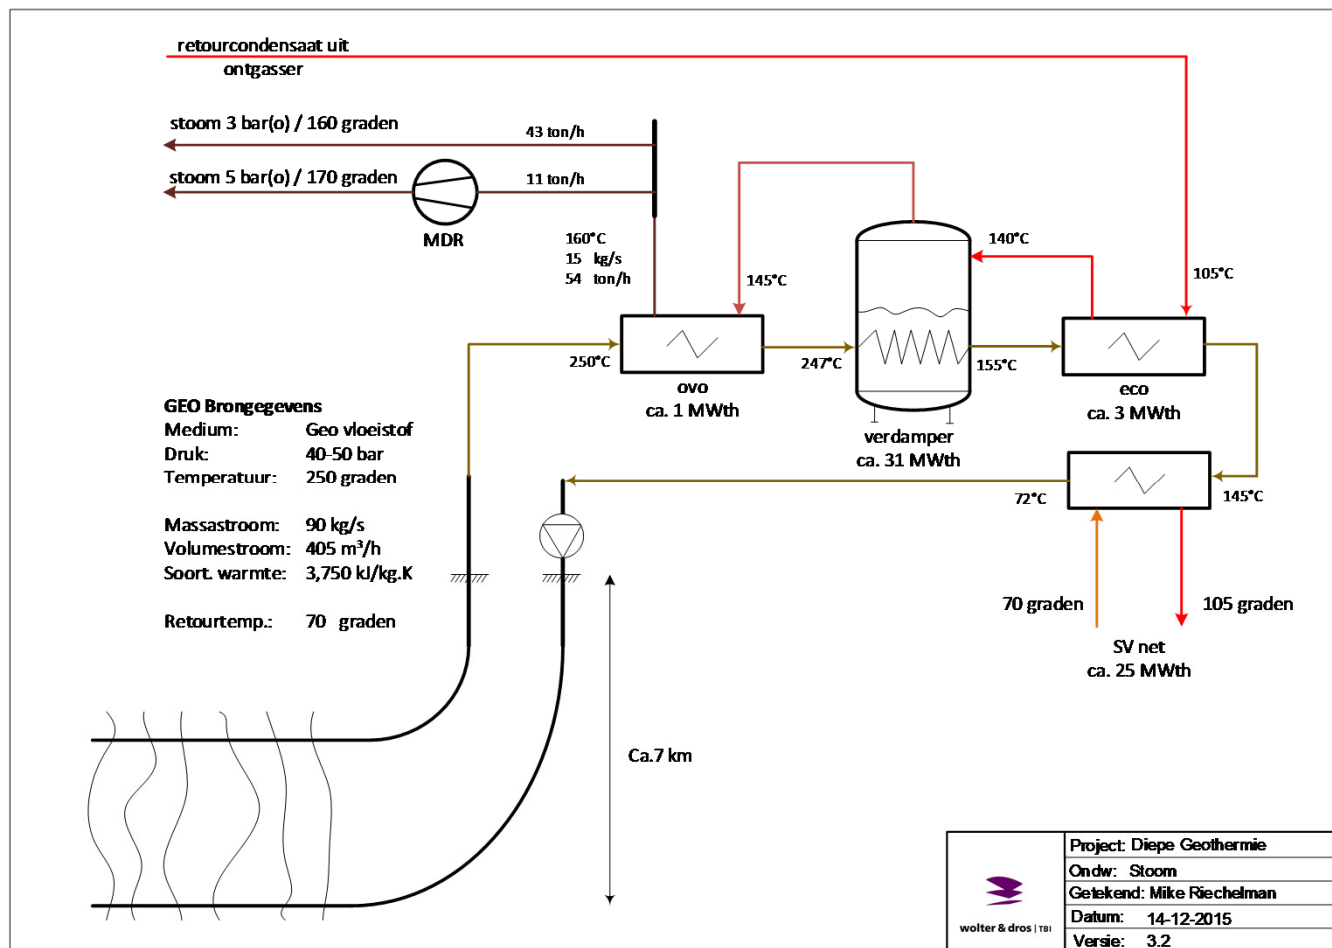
retourcondensaat uit
ontgasser

stoom 3 bar(o) / 160 graden

43 ton/h

stoom 5 bar(o) / 170 graden

11 ton/h

MDR

160°C
15 kg/s
54 ton/h

145°C

140°C

105°C

250°C

247°C

155°C

ovo
ca. 1 MWth

verdamper
ca. 31 MWth

eco
ca. 3 MWth

GEO Brongegevens
Medium: Geo vloeistof
Druk: 40-50 bar
Temperatuur: 250 graden

Massastroom: 90 kg/s
Volumestroom: 405 m³/h
Soort. warmte: 3,750 kJ/kg.K

Retourtemp.: 70 graden

72°C

145°C

70 graden

105 graden

SV net
ca. 25 MWth

Ca.7 km

| Project: Diepe Geothermie |
|---|
| Ondw: Stoom |
| Getekend: Mike Riechelman |
| Datum: 14-12-2015 |
| Versie: 3.2 |

wolter & dros | TBI